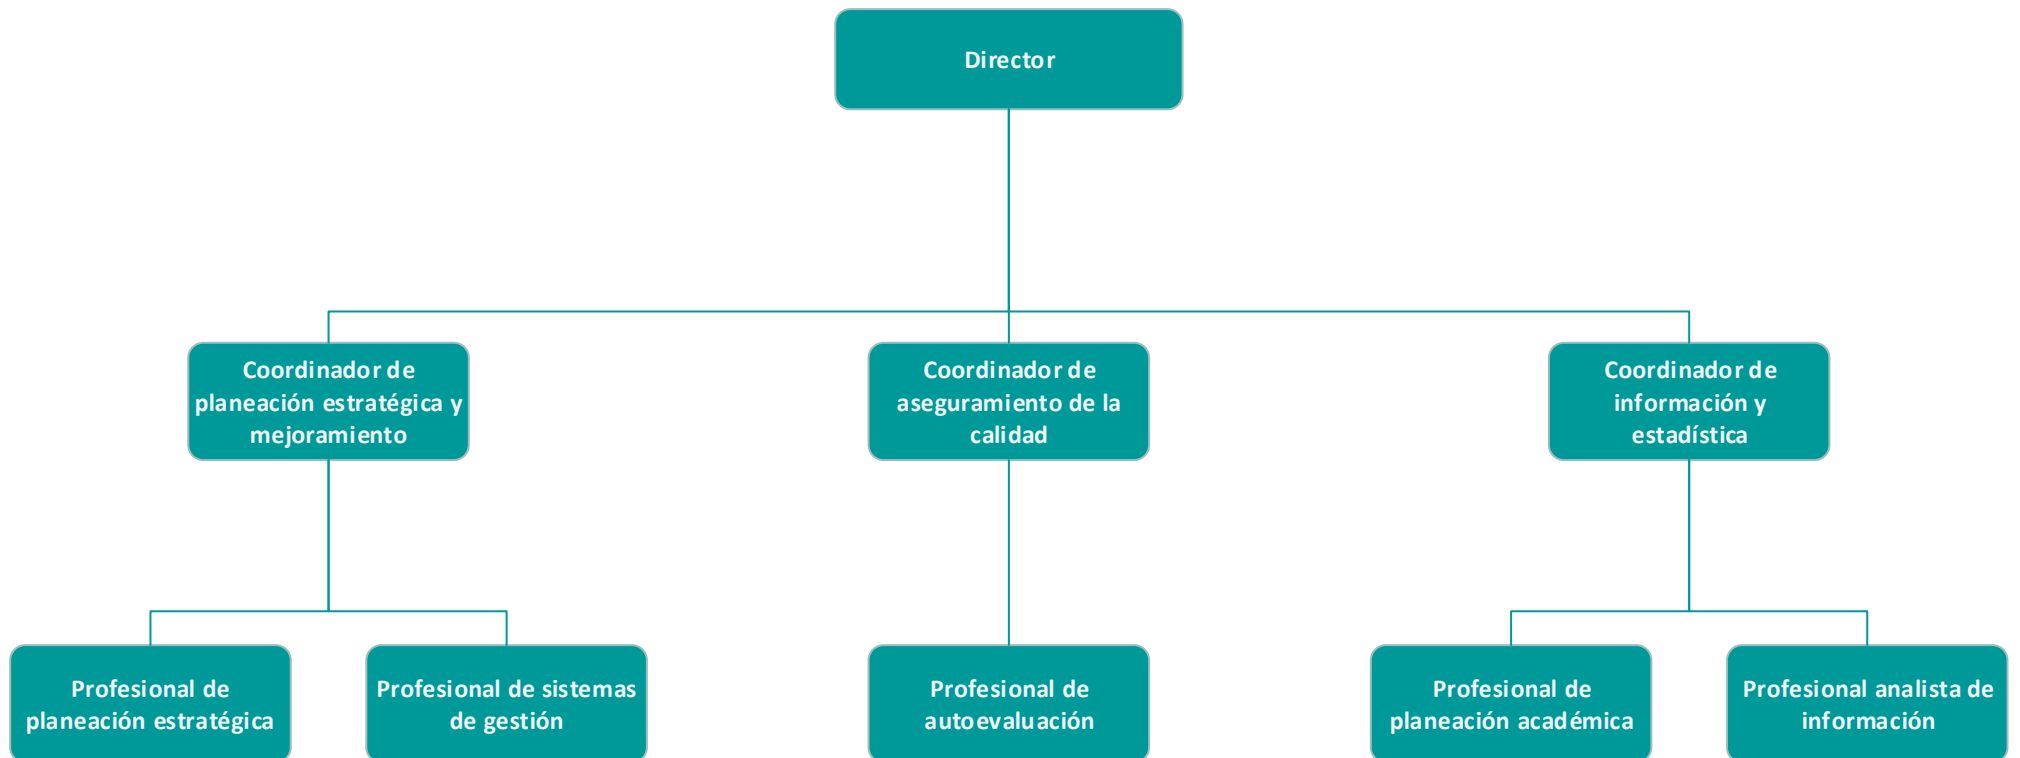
Director

Coordinador de planeación estratégica y mejoramiento

Coordinador de aseguramiento de la calidad

Coordinador de información y estadística

Profesional de planeación estratégica

Profesional de sistemas de gestión

Profesional de autoevaluación

Profesional de planeación académica

Profesional analista de información